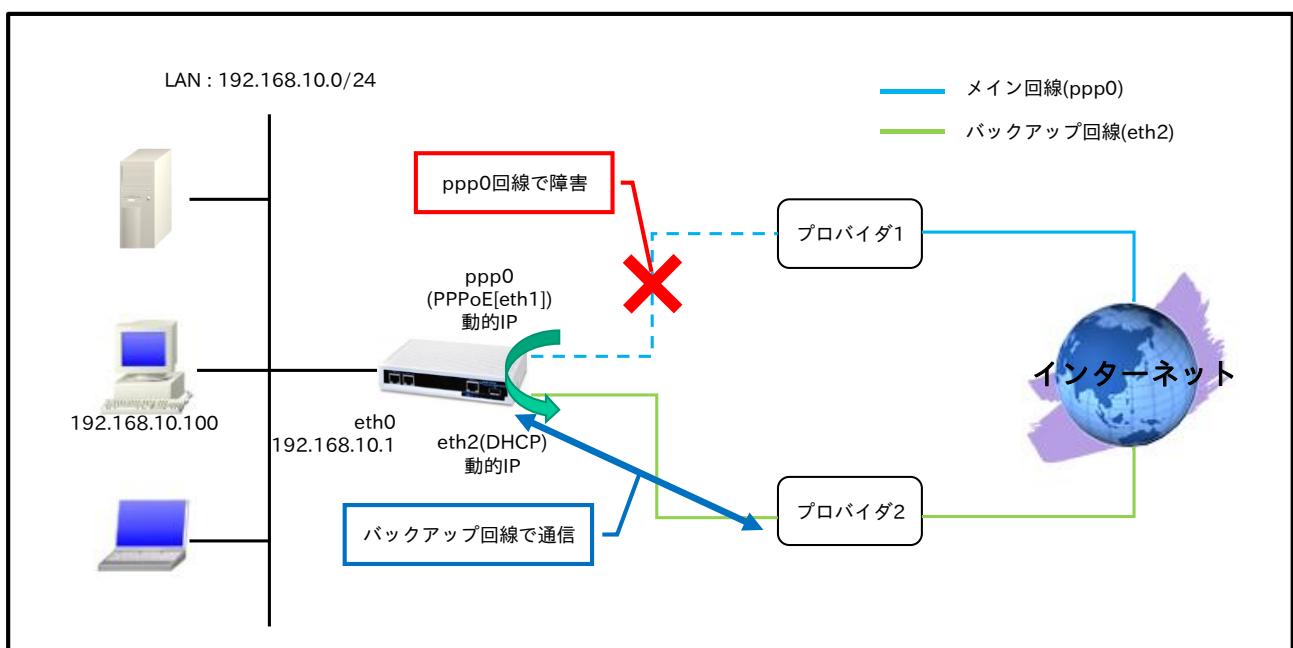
LAN : 192.168.10.0/24

メイン回線(ppp0)

バックアップ回線(eth2)

ppp0回線で障害

プロバイダ1

ppp0
(PPPoE[eth1])
動的IP

インターネット

192.168.10.100

eth0
192.168.10.1

eth2(DHCP)
動的IP

バックアップ回線で通信

プロバイダ2